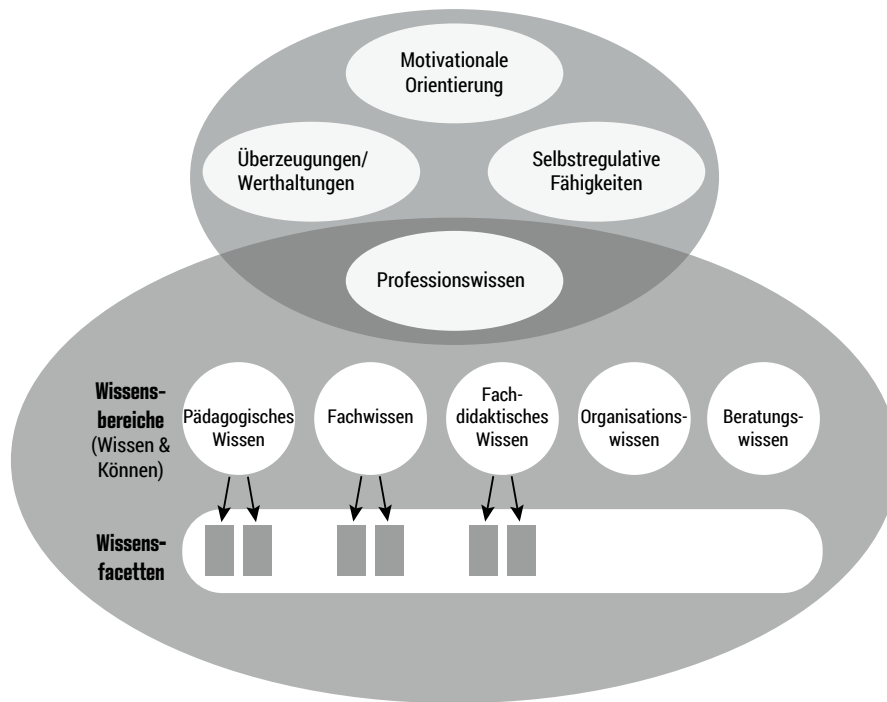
Motivationale Orientierung

Überzeugungen/ Werthaltungen

Selbstregulative Fähigkeiten

Professionswissen

Wissensbereiche (Wissen & Können)

Pädagogisches Wissen

Fachwissen

Fachdidaktisches Wissen

Organisationswissen

Beratungswissen

Wissensfacetten